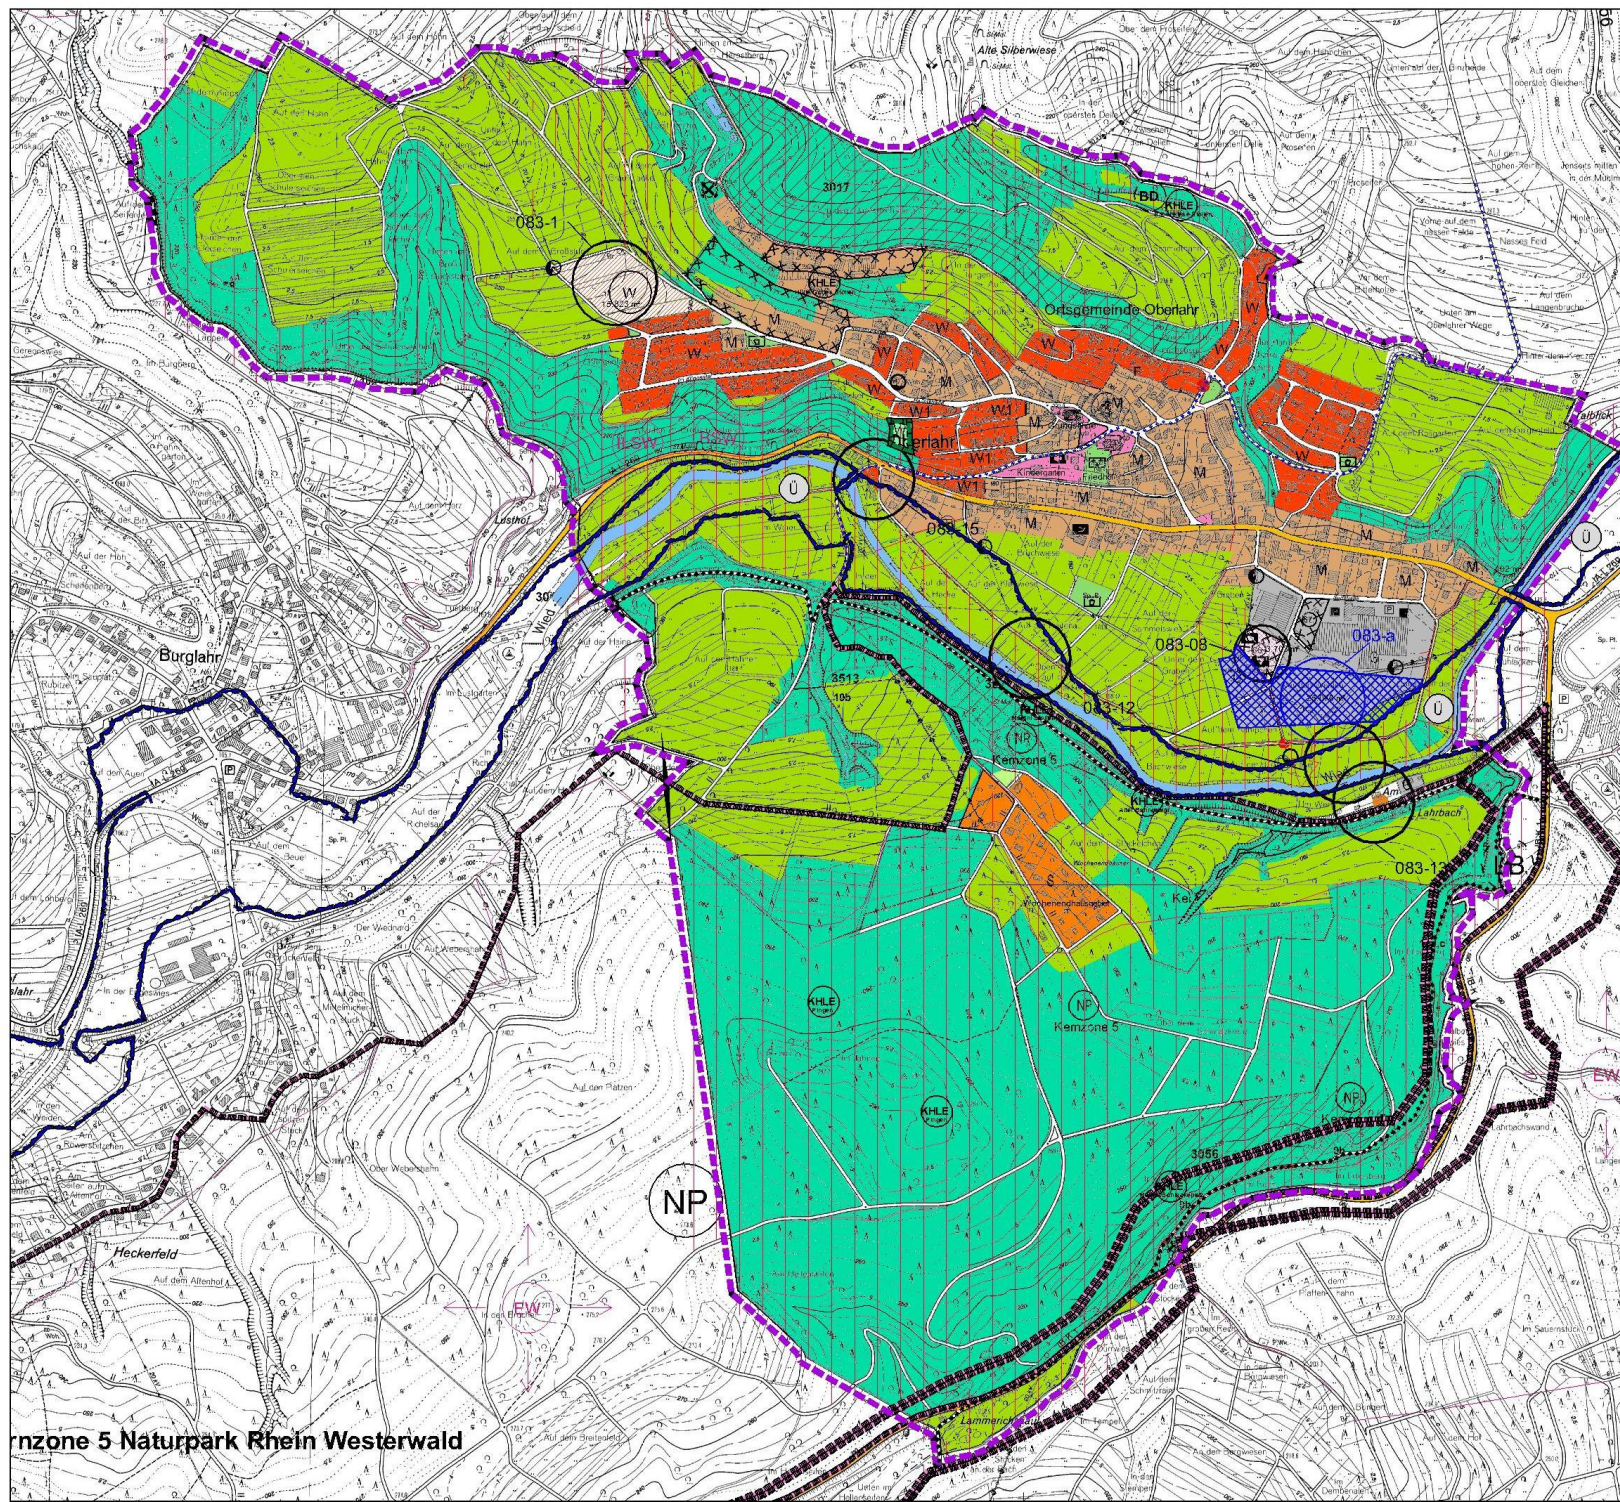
Alte Silberwiese
3017
BD
KHLE
083-1
W
KHLE
Ortsgemeinde Oberlahr
W
M
W1
M
W
W
W
W1
W1
M
W
Oberlahr
ILSW
RÜW
Ü
W1
M
Kindergarten
M
M
083-15
M
M
M
M
Ü
Burglahr
Wied
083-08
083-a
3513
105
083-12
NP
Kernzone 5
Ü
Lahrbach
083-13
LB
S
KHLE
NP
Kernzone 5
KHLE
NP
3086
NP
EW
EW
Heckerfeld
Auf dem Altenhof
rnzone 5 Naturpark Rhein Westerwald